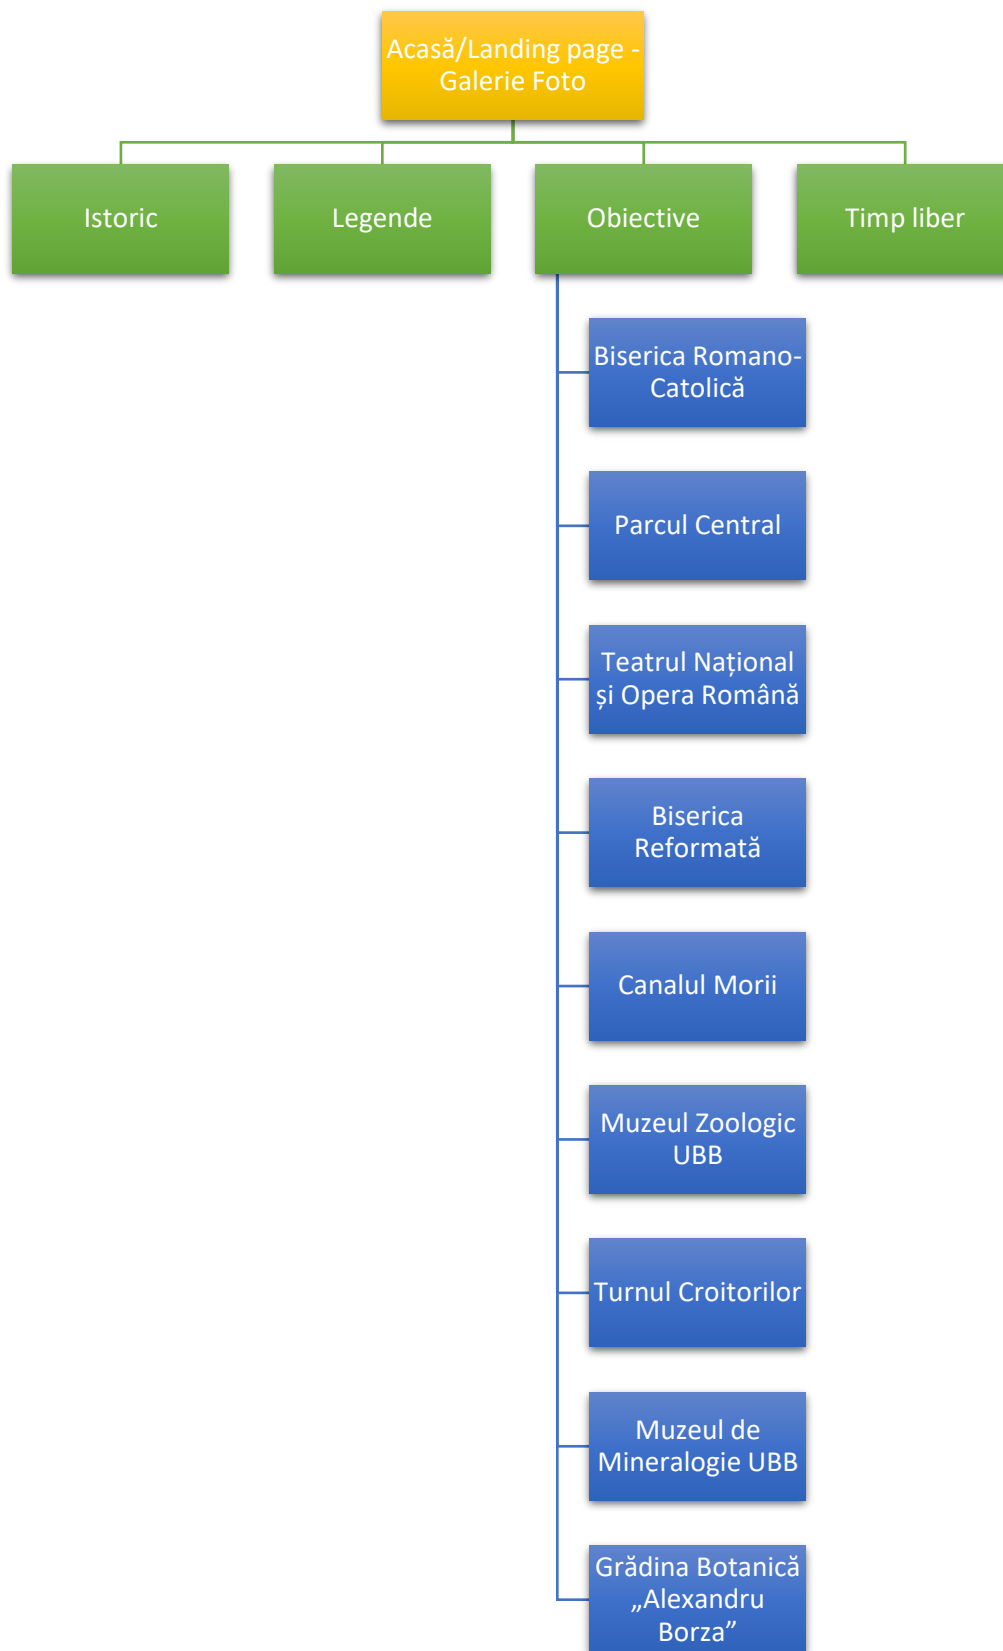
Acasă/Landing page - Galerie Foto

Istoric

Legende

Obiective

Timp liber

Biserica Romano-Catolică

Parcul Central

Teatrul Național și Opera Română

Biserica Reformată

Canalul Morii

Muzeul Zoologic UBB

Turnul Croitorilor

Muzeul de Mineralogie UBB

Grădina Botanică „Alexandru Borza”